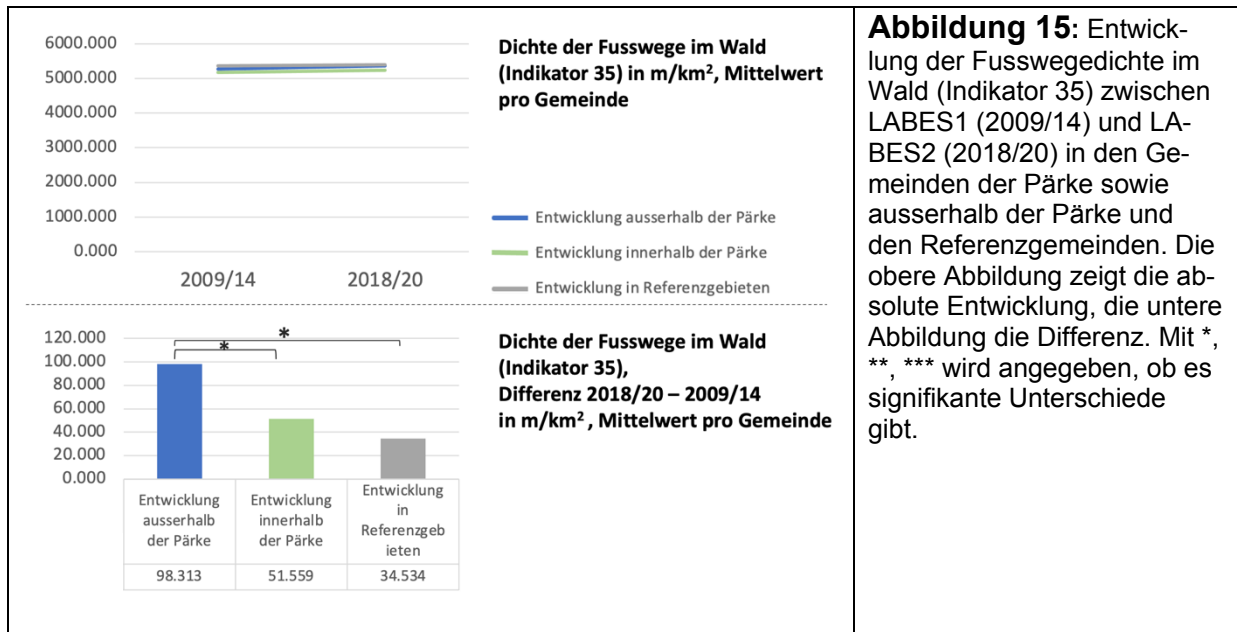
6000.000
5000.000
4000.000
3000.000
2000.000
1000.000
0.000

2009/14 2018/20

**Dichte der Fusswege im Wald (Indikator 35) in m/km², Mittelwert pro Gemeinde**

Entwicklung ausserhalb der Pärke
Entwicklung innerhalb der Pärke
Entwicklung in Referenzgebieten

120.000
100.000
80.000
60.000
40.000
20.000
0.000

*
*

| Entwicklung ausserhalb der Pärke | Entwicklung innerhalb der Pärke | Entwicklung in Referenzgebieten |
|---|---|---|
| 98.313 | 51.559 | 34.534 |

**Dichte der Fusswege im Wald (Indikator 35), Differenz 2018/20 – 2009/14 in m/km², Mittelwert pro Gemeinde**

**Abbildung 15:** Entwicklung der Fusswegedichte im Wald (Indikator 35) zwischen LABES1 (2009/14) und LABES2 (2018/20) in den Gemeinden der Pärke sowie ausserhalb der Pärke und den Referenzgemeinden. Die obere Abbildung zeigt die absolute Entwicklung, die untere Abbildung die Differenz. Mit *, **, *** wird angegeben, ob es signifikante Unterschiede gibt.